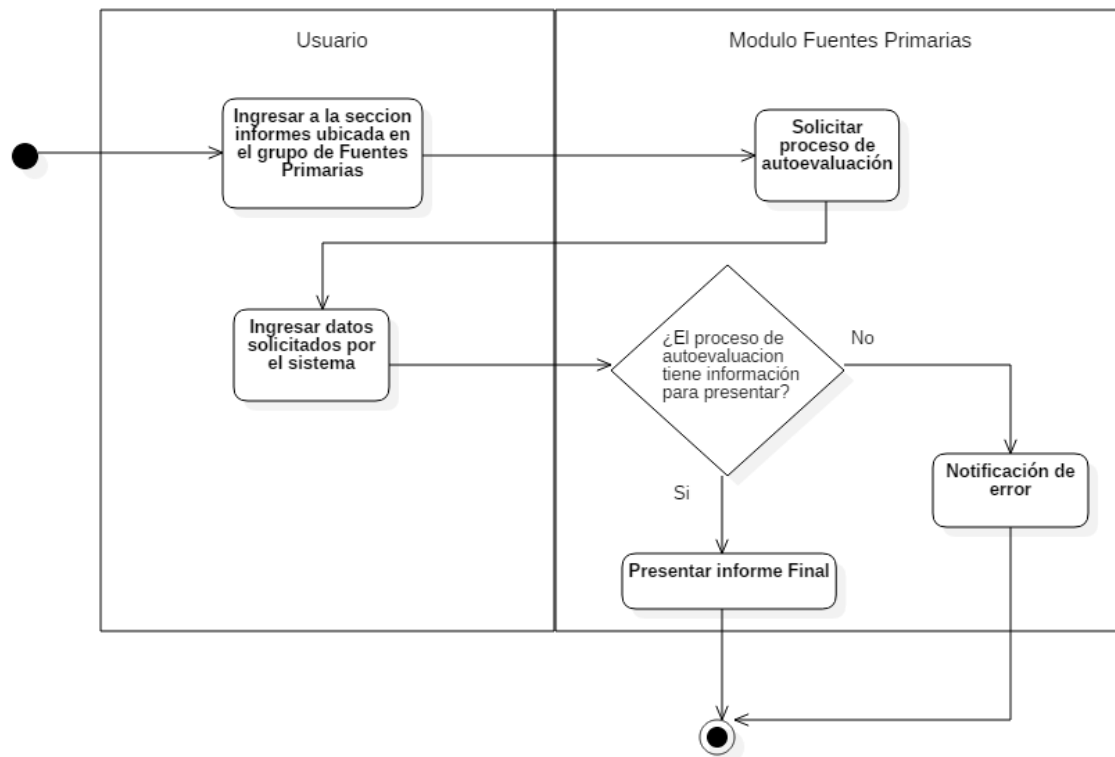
Usuario

Modulo Fuentes Primarias

Ingresar a la seccion informes ubicada en el grupo de Fuentes Primarias

Solicitar proceso de autoevaluación

Ingresar datos solicitados por el sistema

¿El proceso de autoevaluacion tiene información para presentar?

No

Notificación de error

Si

Presentar informe Final